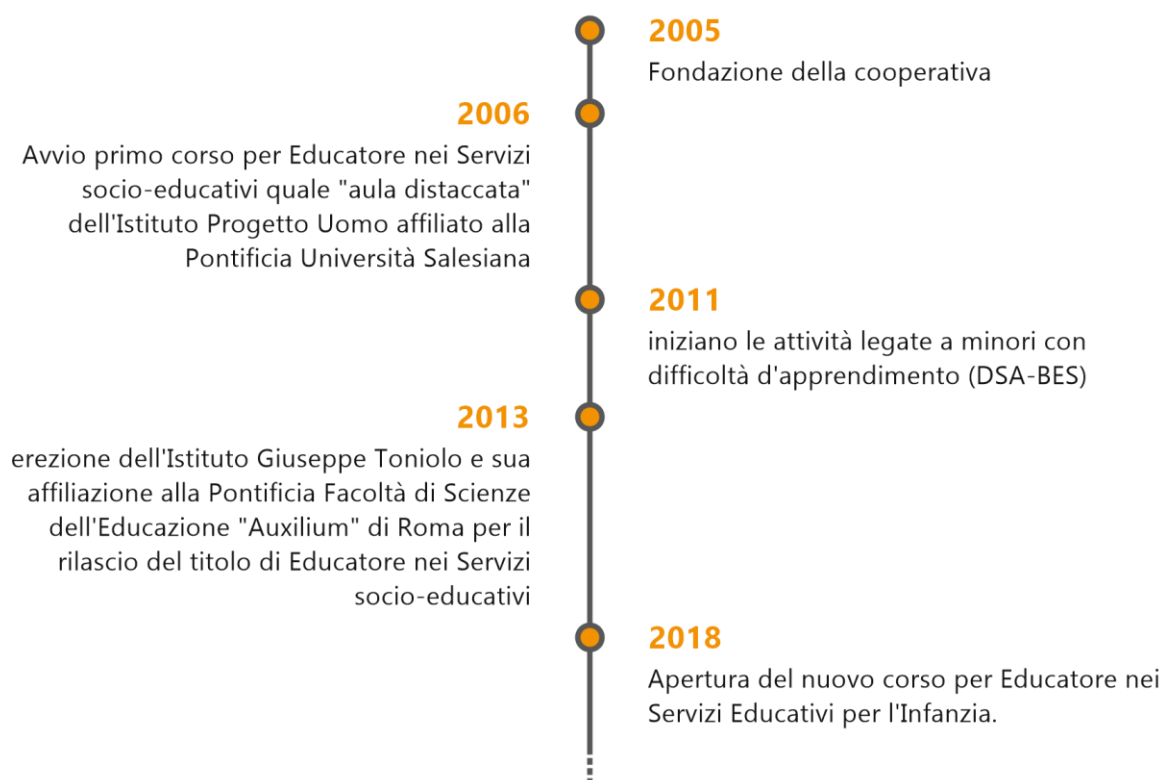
2005

Fondazione della cooperativa

2006

Avvio primo corso per Educatore nei Servizi socio-educativi quale "aula distaccata" dell'Istituto Progetto Uomo affiliato alla Pontificia Università Salesiana

2011

iniziano le attività legate a minori con difficoltà d'apprendimento (DSA-BES)

2013

erezione dell'Istituto Giuseppe Toniolo e sua affiliazione alla Pontificia Facoltà di Scienze dell'Educazione "Auxilium" di Roma per il rilascio del titolo di Educatore nei Servizi socio-educativi

2018

Apertura del nuovo corso per Educatore nei Servizi Educativi per l'Infanzia.